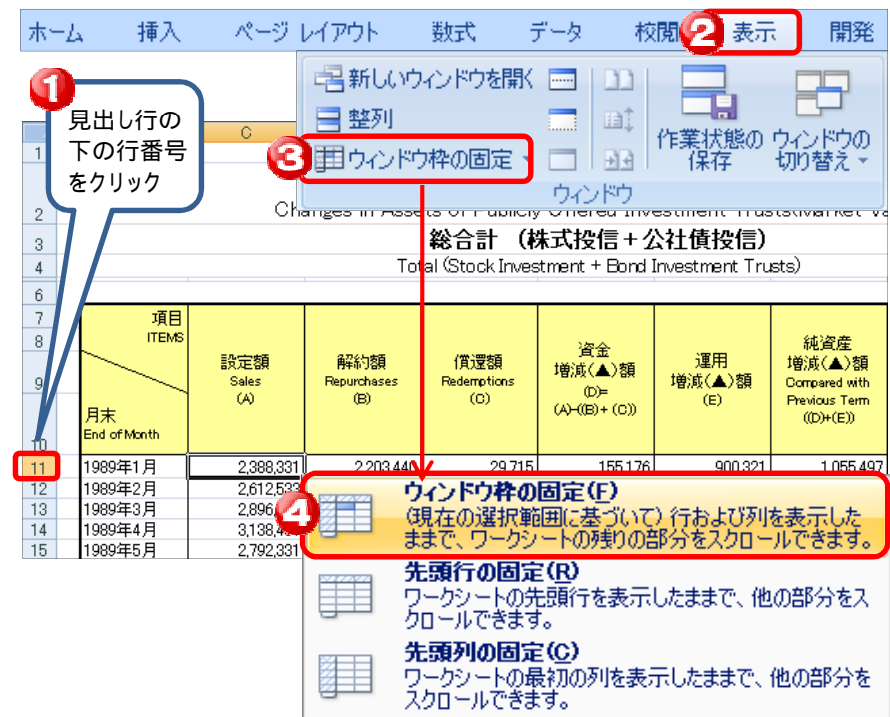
ホーム　挿入　ページ レイアウト　数式　データ　校閲　2　表示　開発

新しいウィンドウを開く
整列
3　ウィンドウ枠の固定
作業状態の保存
ウィンドウの切り替え
ウィンドウ

1
見出し行の下の行番号をクリック

C

Changes in Assets of Publicly Offered Investment Trusts(Market Va

総合計　(株式投信＋公社債投信)
Total (Stock Investment + Bond Investment Trusts)

| | 項目 ITEMS 月末 End of Month | 設定額 Sales (A) | 解約額 Repurchases (B) | 償還額 Redemptions (C) | 資金増減(▲)額 (D)=(A)-((B)+(C)) | 運用増減(▲)額 (E) | 純資産増減(▲)額 Compared with Previous Term ((D)+(E)) |
|---|---|---|---|---|---|---|---|
| 11 | 1989年1月 | 2,388,331 | 2,203,440 | 29,715 | 155,176 | 900,321 | 1,055,497 |
| 12 | 1989年2月 | 2,612,533 | | | | | |
| 13 | 1989年3月 | 2,896,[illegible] | | | | | |
| 14 | 1989年4月 | 3,138,4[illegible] | | | | | |
| 15 | 1989年5月 | 2,792,331 | | | | | |

4
ウィンドウ枠の固定(F)
(現在の選択範囲に基づいて) 行および列を表示したままで、ワークシートの残りの部分をスクロールできます。

先頭行の固定(R)
ワークシートの先頭行を表示したままで、他の部分をスクロールできます。

先頭列の固定(C)
ワークシートの最初の列を表示したままで、他の部分をスクロールできます。